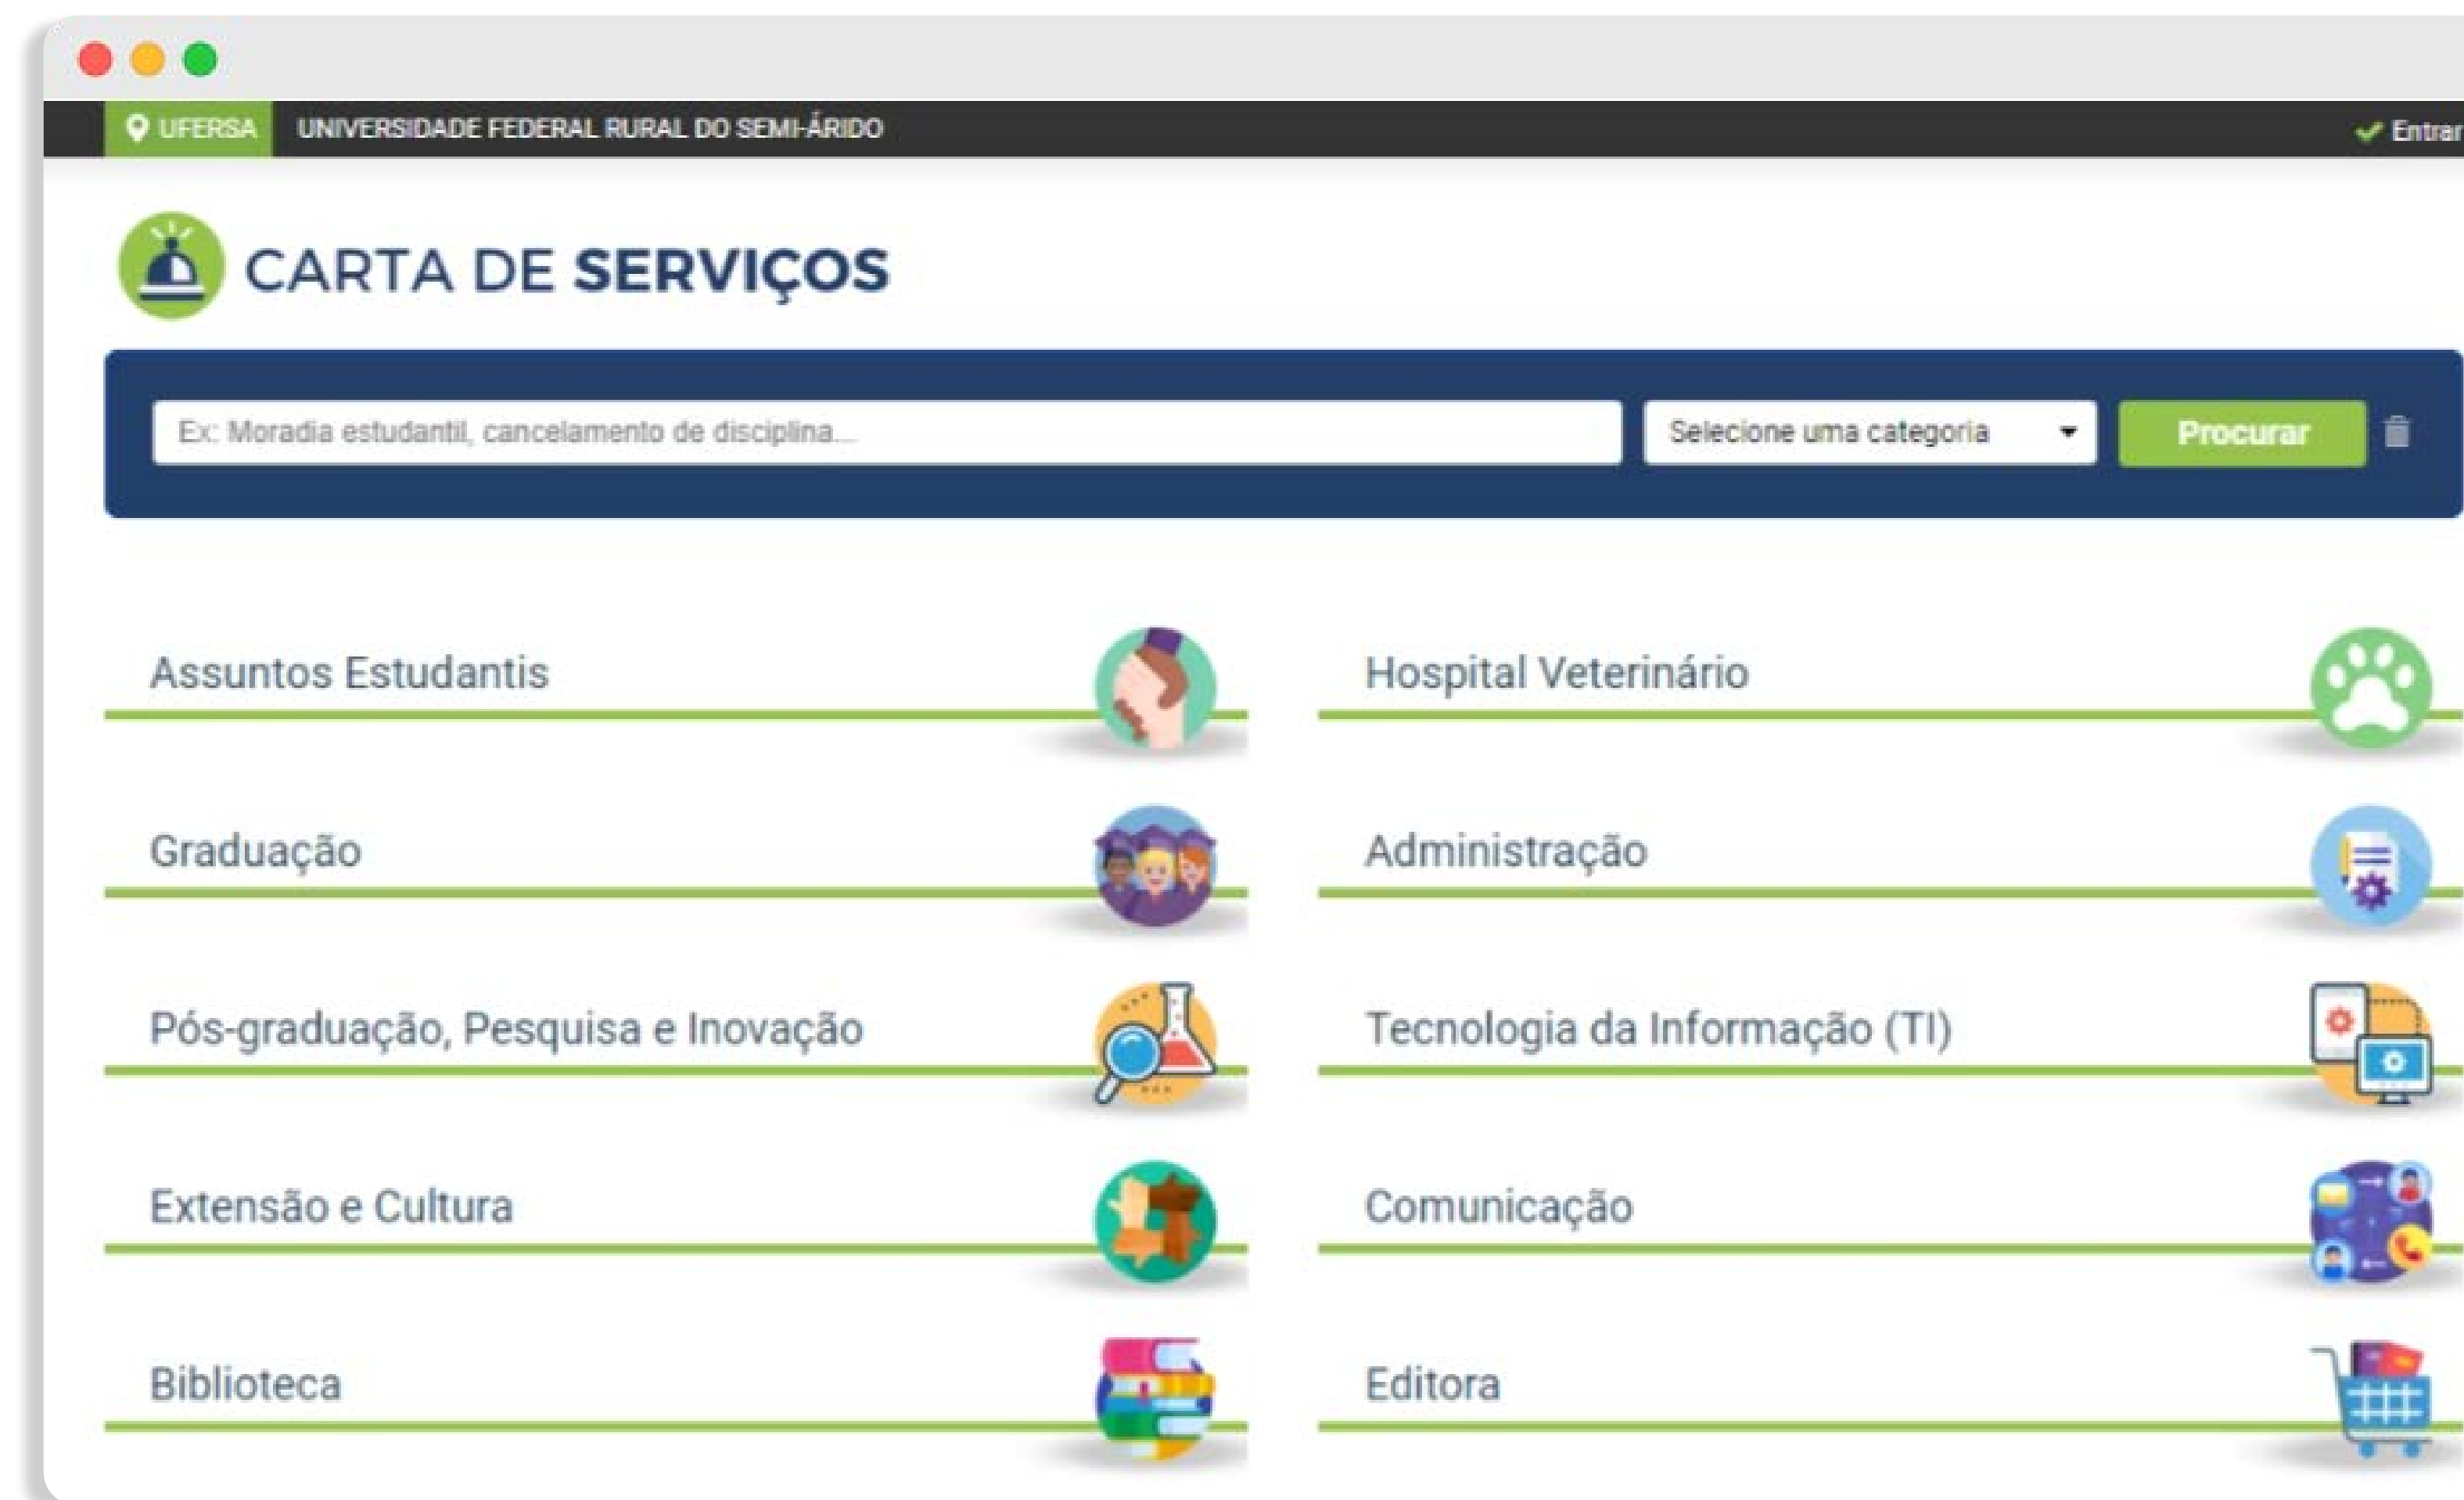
UFERSA UNIVERSIDADE FEDERAL RURAL DO SEMI-ÁRIDO

Entrar

CARTA DE SERVIÇOS

Ex: Moradia estudantil, cancelamento de disciplina...

Selecione uma categoria

Procurar

Assuntos Estudantis

Hospital Veterinário

Graduação

Administração

Pós-graduação, Pesquisa e Inovação

Tecnologia da Informação (TI)

Extensão e Cultura

Comunicação

Biblioteca

Editora